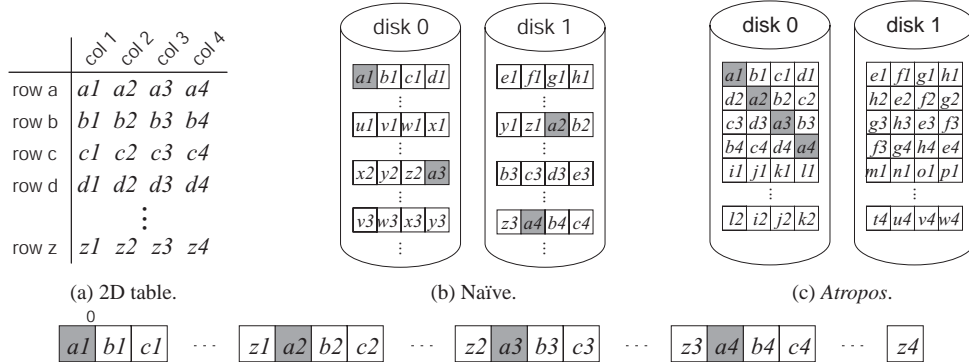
| | col 1 | col 2 | col 3 | col 4 |
|---|---|---|---|---|
| row a | a1 | a2 | a3 | a4 |
| row b | b1 | b2 | b3 | b4 |
| row c | c1 | c2 | c3 | c4 |
| row d | d1 | d2 | d3 | d4 |
| | | ⋮ | | |
| row z | z1 | z2 | z3 | z4 |

(a) 2D table.

disk 0

a1 b1 c1 d1
⋮
u1 v1 w1 x1
⋮
x2 y2 z2 a3
⋮
v3 w3 x3 y3
⋮

disk 1

e1 f1 g1 h1
⋮
y1 z1 a2 b2
⋮
b3 c3 d3 e3
⋮
z3 a4 b4 c4
⋮

(b) Naïve.

disk 0

a1 b1 c1 d1
d2 a2 b2 c2
c3 d3 a3 b3
b4 c4 d4 a4
i1 j1 k1 l1
⋮
l2 i2 j2 k2

disk 1

e1 f1 g1 h1
h2 e2 f2 g2
g3 h3 e3 f3
f3 g4 h4 e4
m1 n1 o1 p1
⋮
t4 u4 v4 w4

(c) *Atropos*.

0
a1 b1 c1 ··· z1 a2 b2 c2 ··· z2 a3 b3 c3 ··· z3 a4 b4 c4 ··· z4